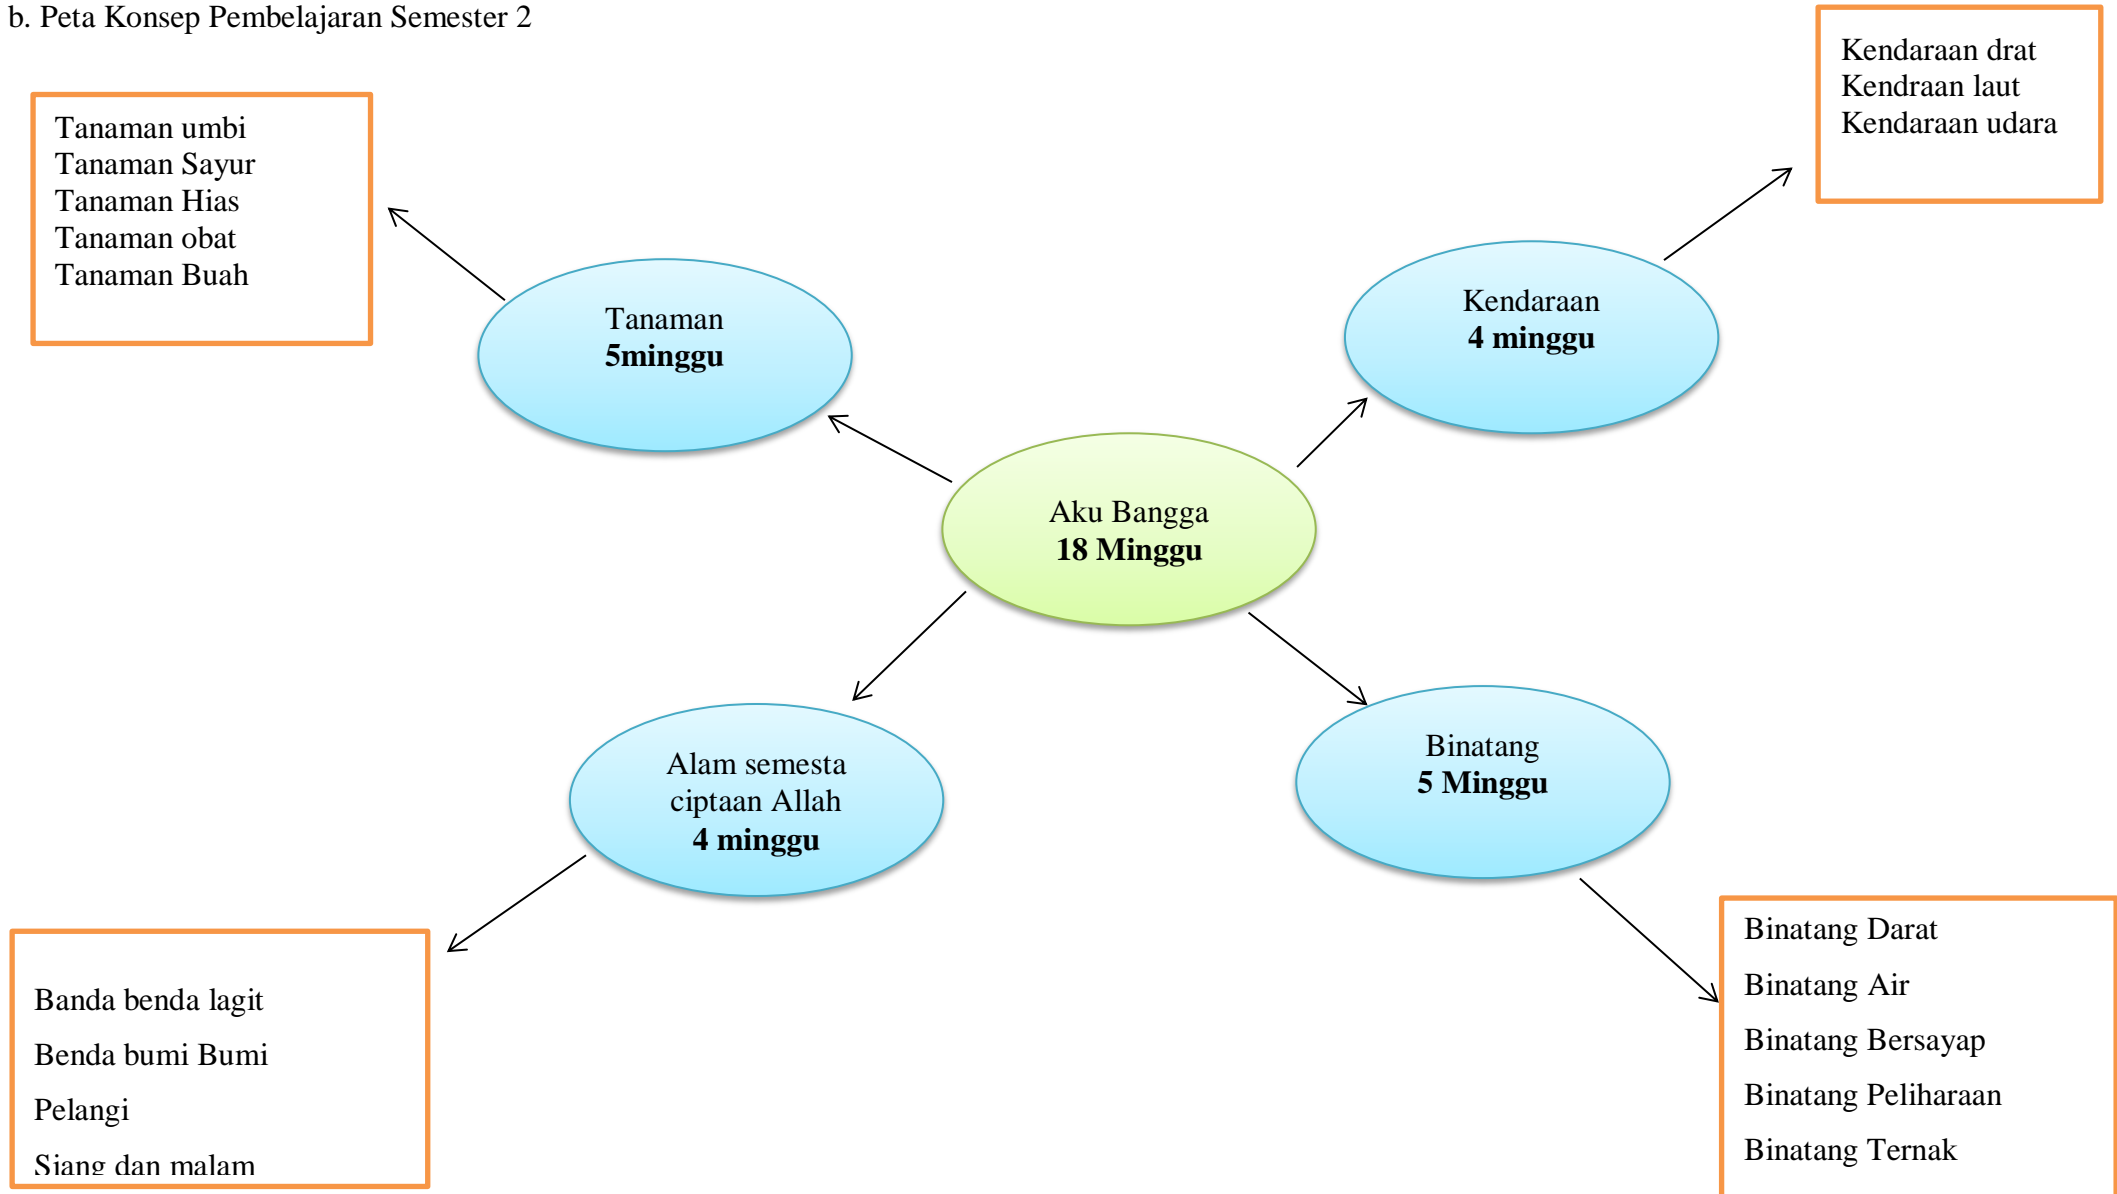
b. Peta Konsep Pembelajaran Semester 2

Tanaman umbi
Tanaman Sayur
Tanaman Hias
Tanaman obat
Tanaman Buah

Kendaraan drat
Kendraan laut
Kendaraan udara

Tanaman
**5minggu**

Kendaraan
**4 minggu**

Aku Bangga
**18 Minggu**

Alam semesta ciptaan Allah
**4 minggu**

Binatang
**5 Minggu**

Banda benda lagit
Benda bumi Bumi
Pelangi
Siang dan malam

Binatang Darat
Binatang Air
Binatang Bersayap
Binatang Peliharaan
Binatang Ternak